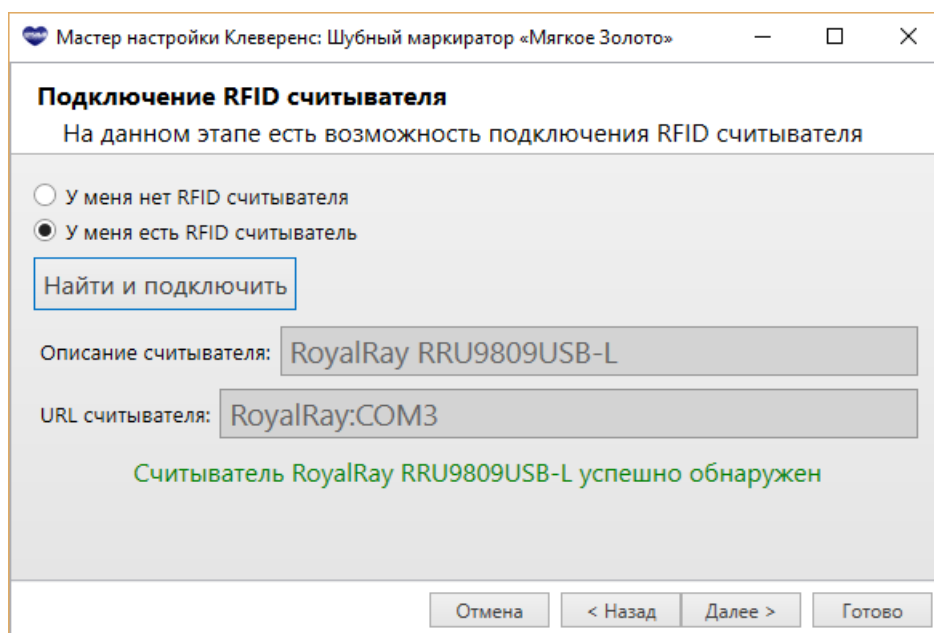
Мастер настройки Клеверенс: Шубный маркиратор «Мягкое Золото»

Подключение RFID считывателя

На данном этапе есть возможность подключения RFID считывателя

У меня нет RFID считывателя

У меня есть RFID считыватель

Найти и подключить

Описание считывателя: RoyalRay RRU9809USB-L

URL считывателя: RoyalRay:COM3

Считыватель RoyalRay RRU9809USB-L успешно обнаружен

Отмена

< Назад

Далее >

Готово